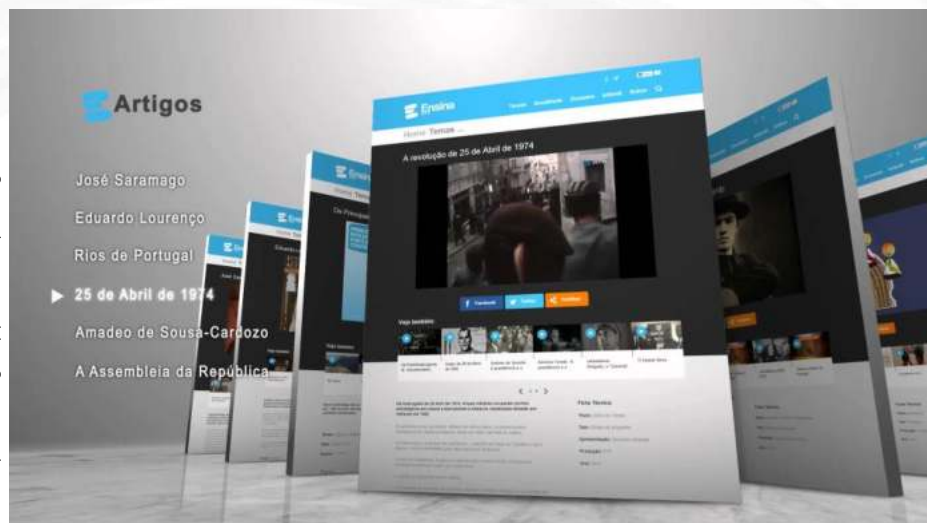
Artigos

José Saramago

Eduardo Lourenço

Rios de Portugal

▶ 25 de Abril de 1974

Amadeo de Sousa-Cardozo

A Assembleia da República

Ensina

Temas

A revolução de 25 de Abril de 1974

Facebook

Twitter

Veja também

Ficha Técnica